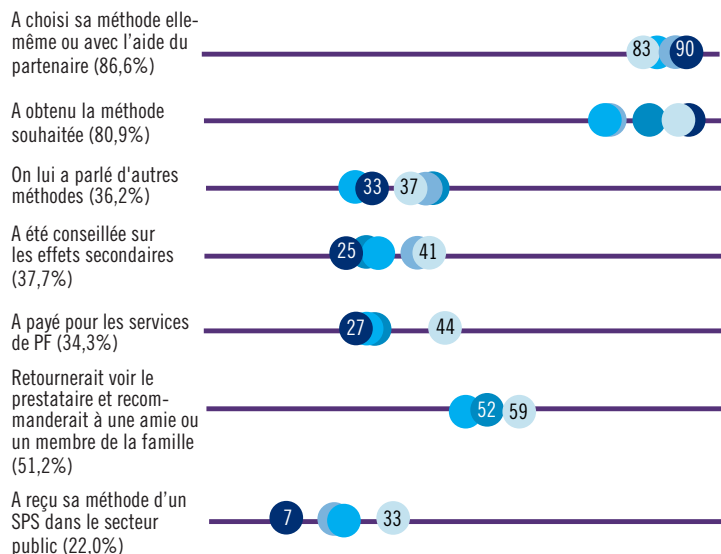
A choisi sa méthode ellemême ou avec l'aide du partenaire (86,6%)

83 90

A obtenu la méthode souhaitée (80,9%)

On lui a parlé d'autres méthodes (36,2%)

33 37

A été conseillée sur les effets secondaires (37,7%)

25 41

A payé pour les services de PF (34,3%)

27 44

Retournerait voir le prestataire et recommanderait à une amie ou un membre de la famille (51,2%)

52 59

A reçu sa méthode d'un SPS dans le secteur public (22,0%)

7 33